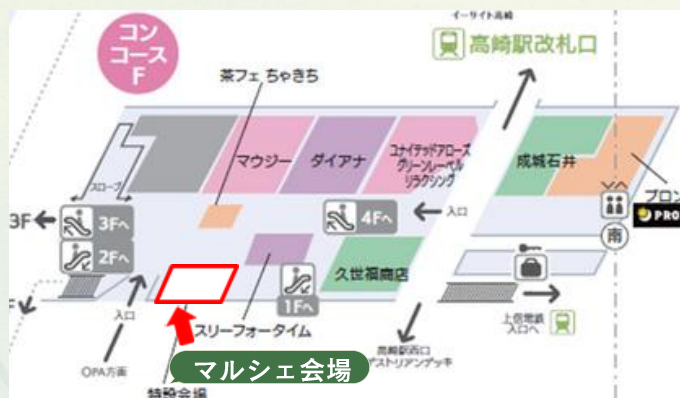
コンコースF

イーサイト高崎
高崎駅改札口

茶フェ ちゃきち

マウジー
ダイアナ
ユナイテッドアローズ グリーンレーベル リラクシング
成城石井
プロン
PRO

スロープ
3F
3Fへ
2Fへ
4Fへ
入口
南

久世福商店
1Fへ

入口
スリーフォータイム
上信電鉄 入口へ
OPA方面
高崎駅西口 ペデストリアンデッキ

マルシェ会場
特設会場